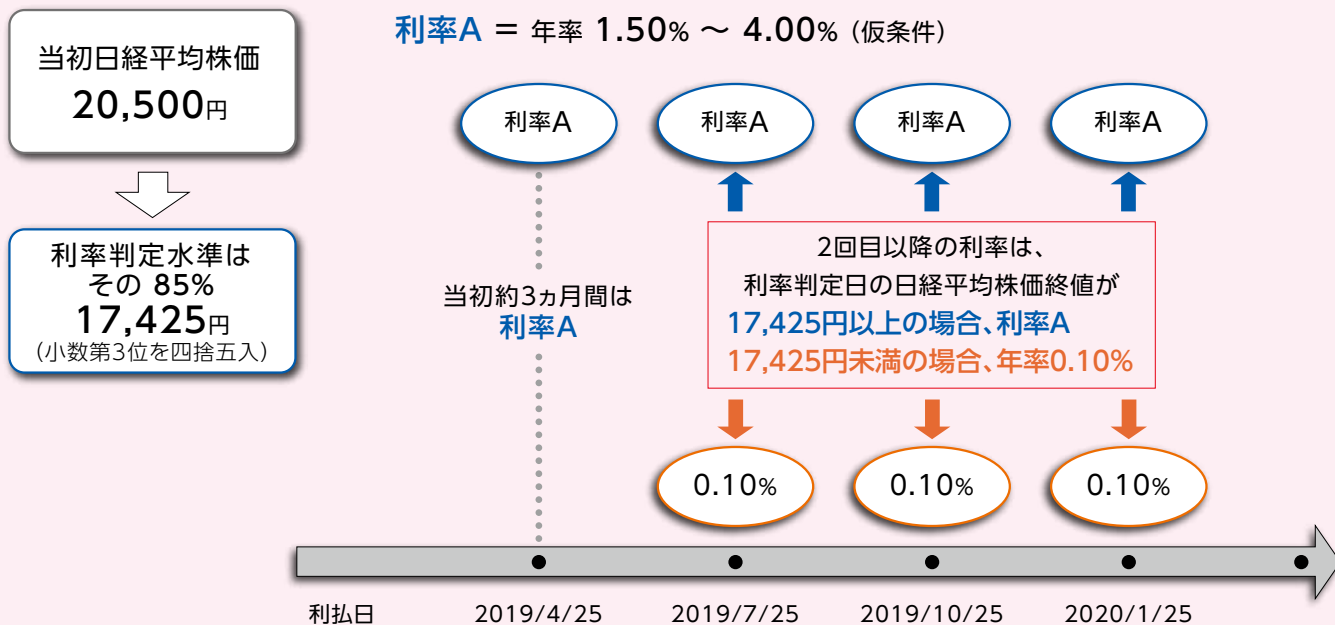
当初日経平均株価
20,500円

利率判定水準は
その 85%
17,425円
（小数第3位を四捨五入）

利率A ＝ 年率 1.50% 〜 4.00%（仮条件）

利率A

利率A

利率A

利率A

当初約3ヵ月間は
利率A

2回目以降の利率は、
利率判定日の日経平均株価終値が
17,425円以上の場合、利率A
17,425円未満の場合、年率0.10%

0.10%

0.10%

0.10%

利払日 2019/4/25 2019/7/25 2019/10/25 2020/1/25